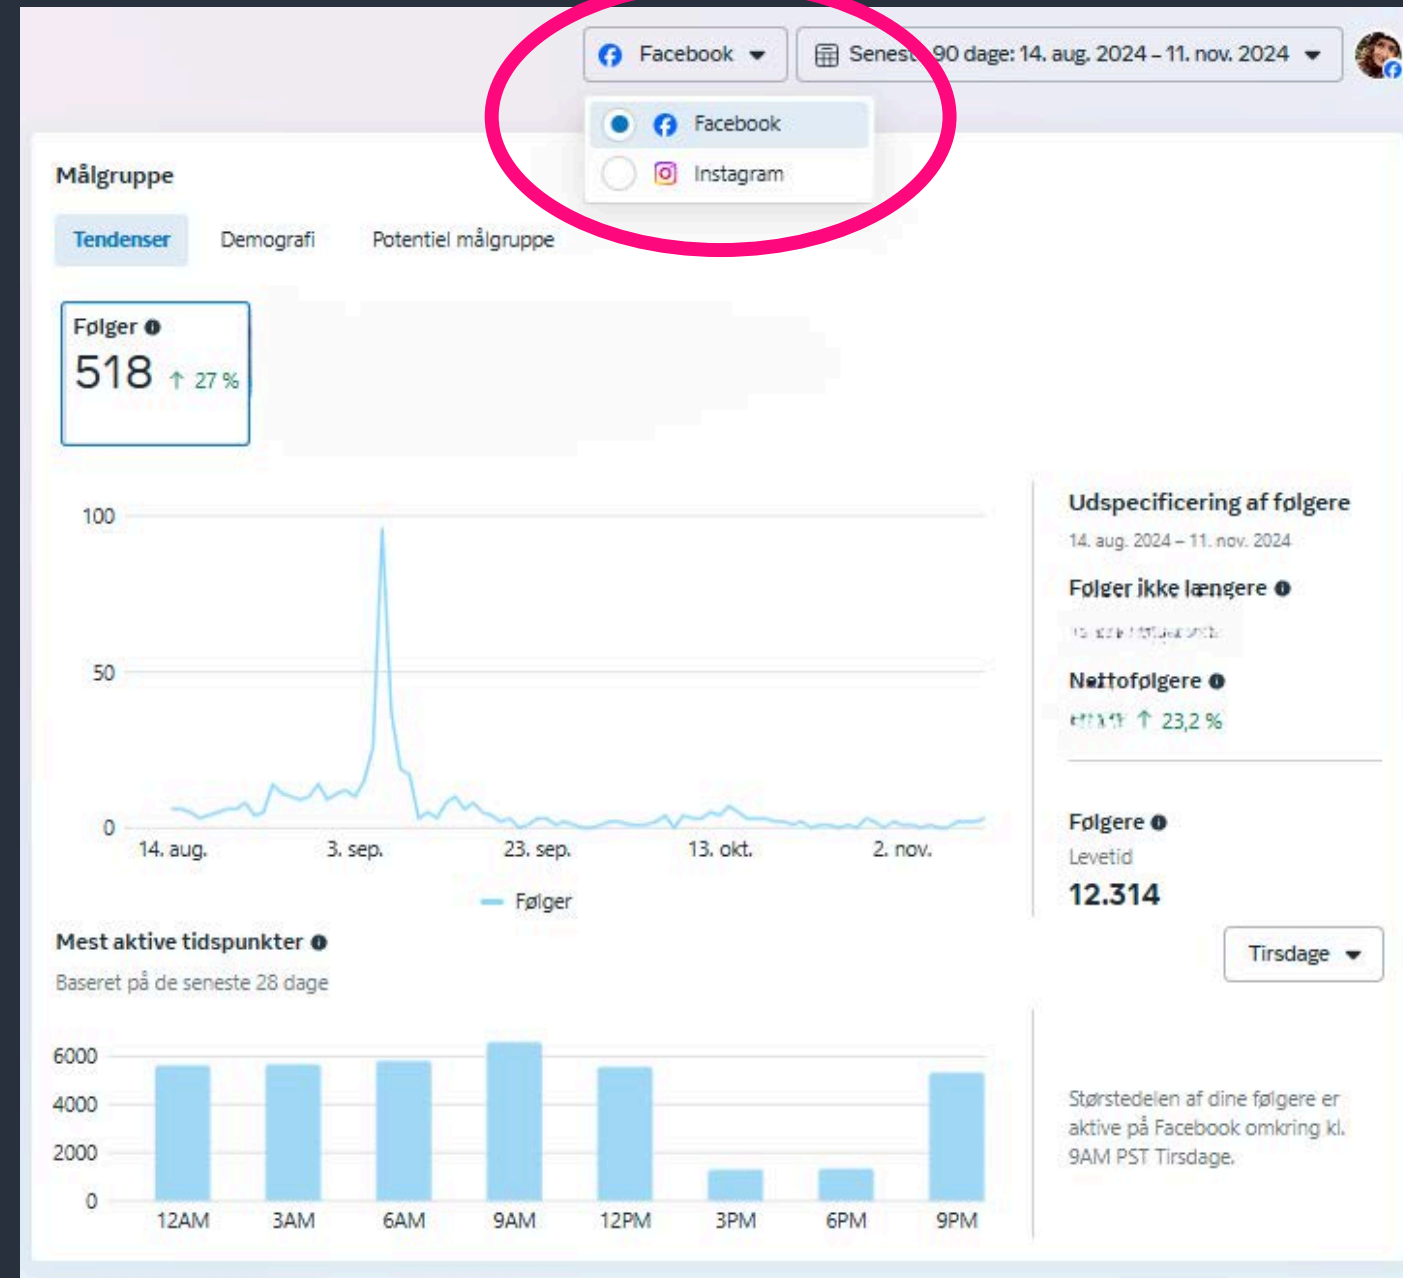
Facebook

Senest 90 dage: 14. aug. 2024 – 11. nov. 2024

Facebook
Instagram

Målgruppe

Tendenser
Demografi
Potentiel målgruppe

Følger
518 ↑ 27 %

100
50
0
14. aug.
3. sep.
23. sep.
13. okt.
2. nov.

Følger

Udspecificering af følgere
14. aug. 2024 – 11. nov. 2024

Følger ikke længere
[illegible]

Nettofølgere
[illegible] ↑ 23,2 %

Følgere
Levetid
12.314

Mest aktive tidspunkter
Baseret på de seneste 28 dage

Tirsdage

6000
4000
2000
0
12AM
3AM
6AM
9AM
12PM
3PM
6PM
9PM

Størstedelen af dine følgere er aktive på Facebook omkring kl. 9AM PST Tirsdage.